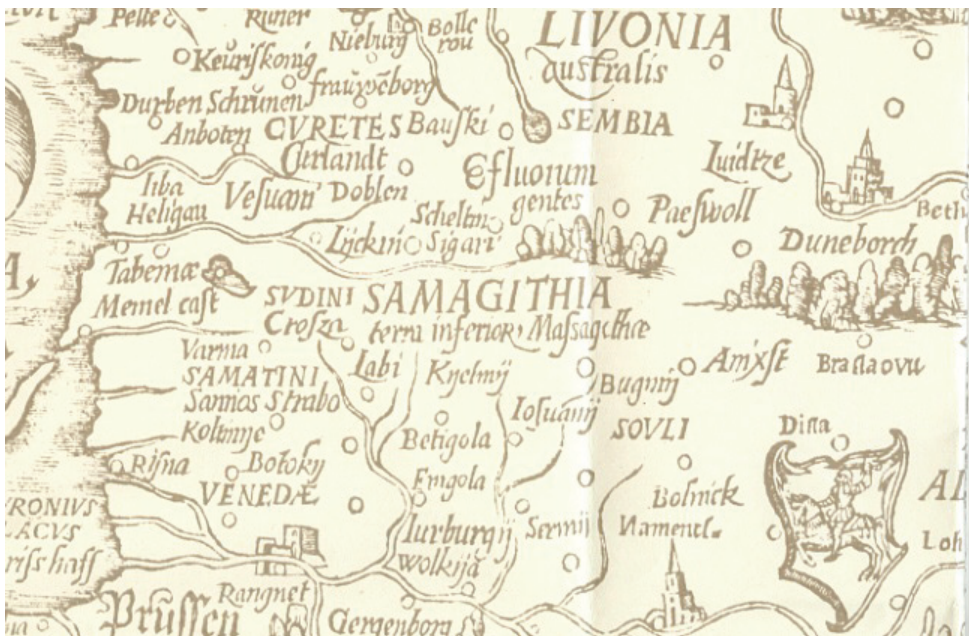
Pelle Runer Niebury Bolle rou LIVONIA australis
Keurifkonig frauzeborg
Durben Schrünen
Anboten CVRETES Baufki SEMBIA
Curlandt
Efluonum gentes Luidtze
Iiba Heligau Vefuani Doblen
Scheltin Sigari Paefwoll Beth
Lückini
Dunebor
A,
Tabernæ Memel caft SVDINI SAMAGITHIA
Crosza terra inferior Massagethæ
Varma Labi Kyelmij Amxst Braslaovu
SAMATINI Samos Strabo Bugnij
Koltinije Iosuanij SOVLI
Betigola Dina
Risna Botoky
VENEDÆ Emgola Bosnick AL
RONIVS LACVS Iurburgij Seemij Namentl. Loh
rifs haff wolkija
Rangnet
Prussen Gergenborg